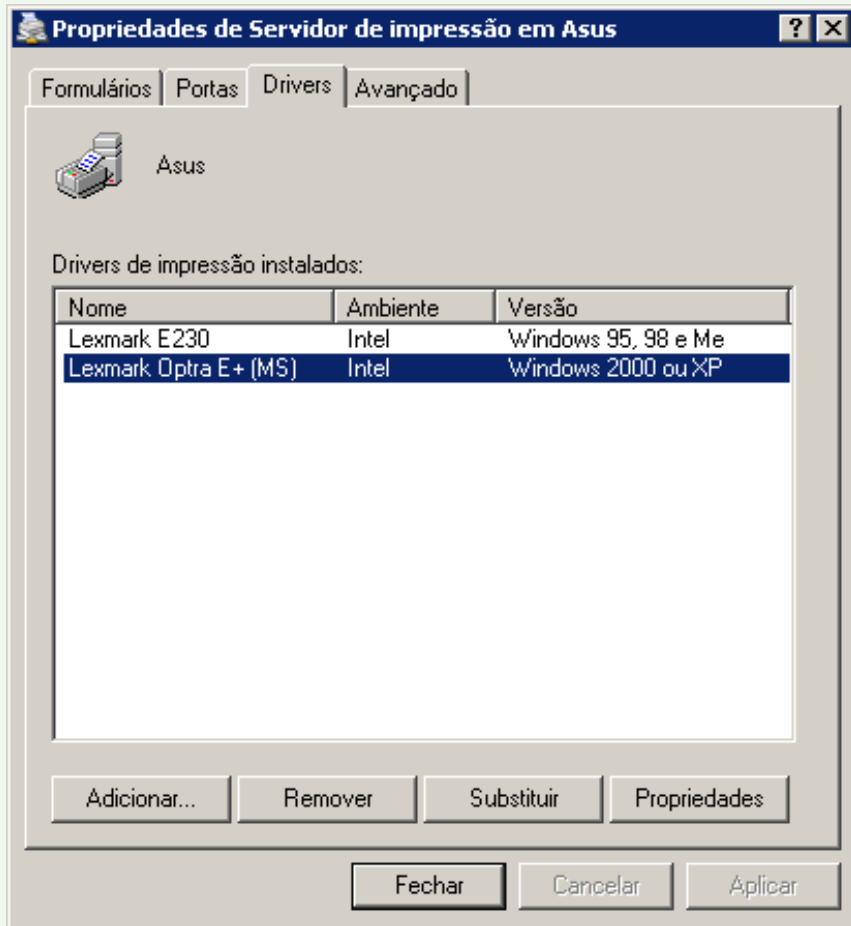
Propriedades de Servidor de impressão em Asus

?

Formulários | Portas | Drivers | Avançado

Asus

Drivers de impressão instalados:

| Nome | Ambiente | Versão |
|---|---|---|
| Lexmark E230 | Intel | Windows 95, 98 e Me |
| Lexmark Optra E+ (MS) | Intel | Windows 2000 ou XP |

Adicionar... | Remover | Substituir | Propriedades

Fechar | Cancelar | Aplicar